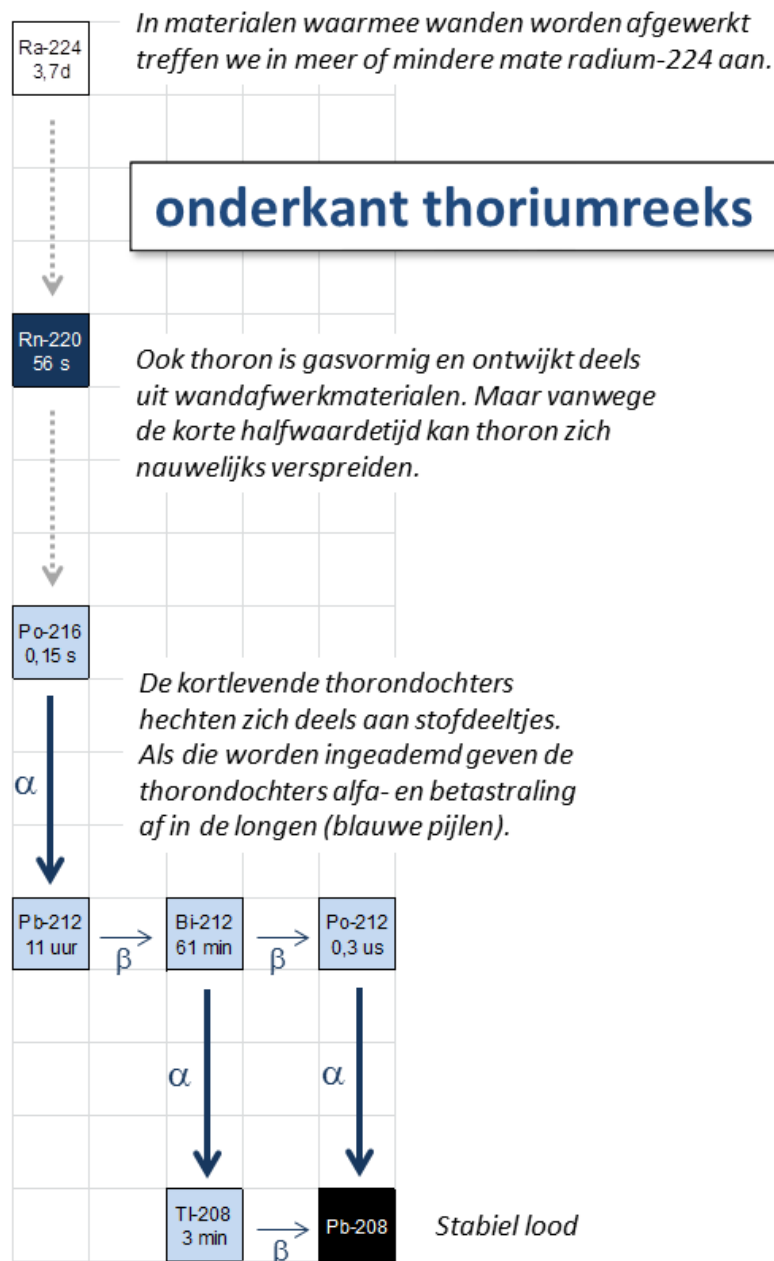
Ra-224
3,7d

In materialen waarmee wanden worden afgewerkt treffen we in meer of mindere mate radium-224 aan.

onderkant thoriumreeks

Rn-220
56 s

Ook thoron is gasvormig en ontwijkt deels uit wandafwerkmaterialen. Maar vanwege de korte halfwaardetijd kan thoron zich nauwelijks verspreiden.

Po-216
0,15 s

De kortlevende thorondochters hechten zich deels aan stofdeeltjes. Als die worden ingeademd geven de thorondochters alfa- en betastraling af in de longen (blauwe pijlen).

$\alpha$

Pb-212
11 uur

$\beta$

Bi-212
61 min

$\beta$

Po-212
0,3 us

$\alpha$

$\alpha$

Tl-208
3 min

$\beta$

Pb-208

Stabiel lood